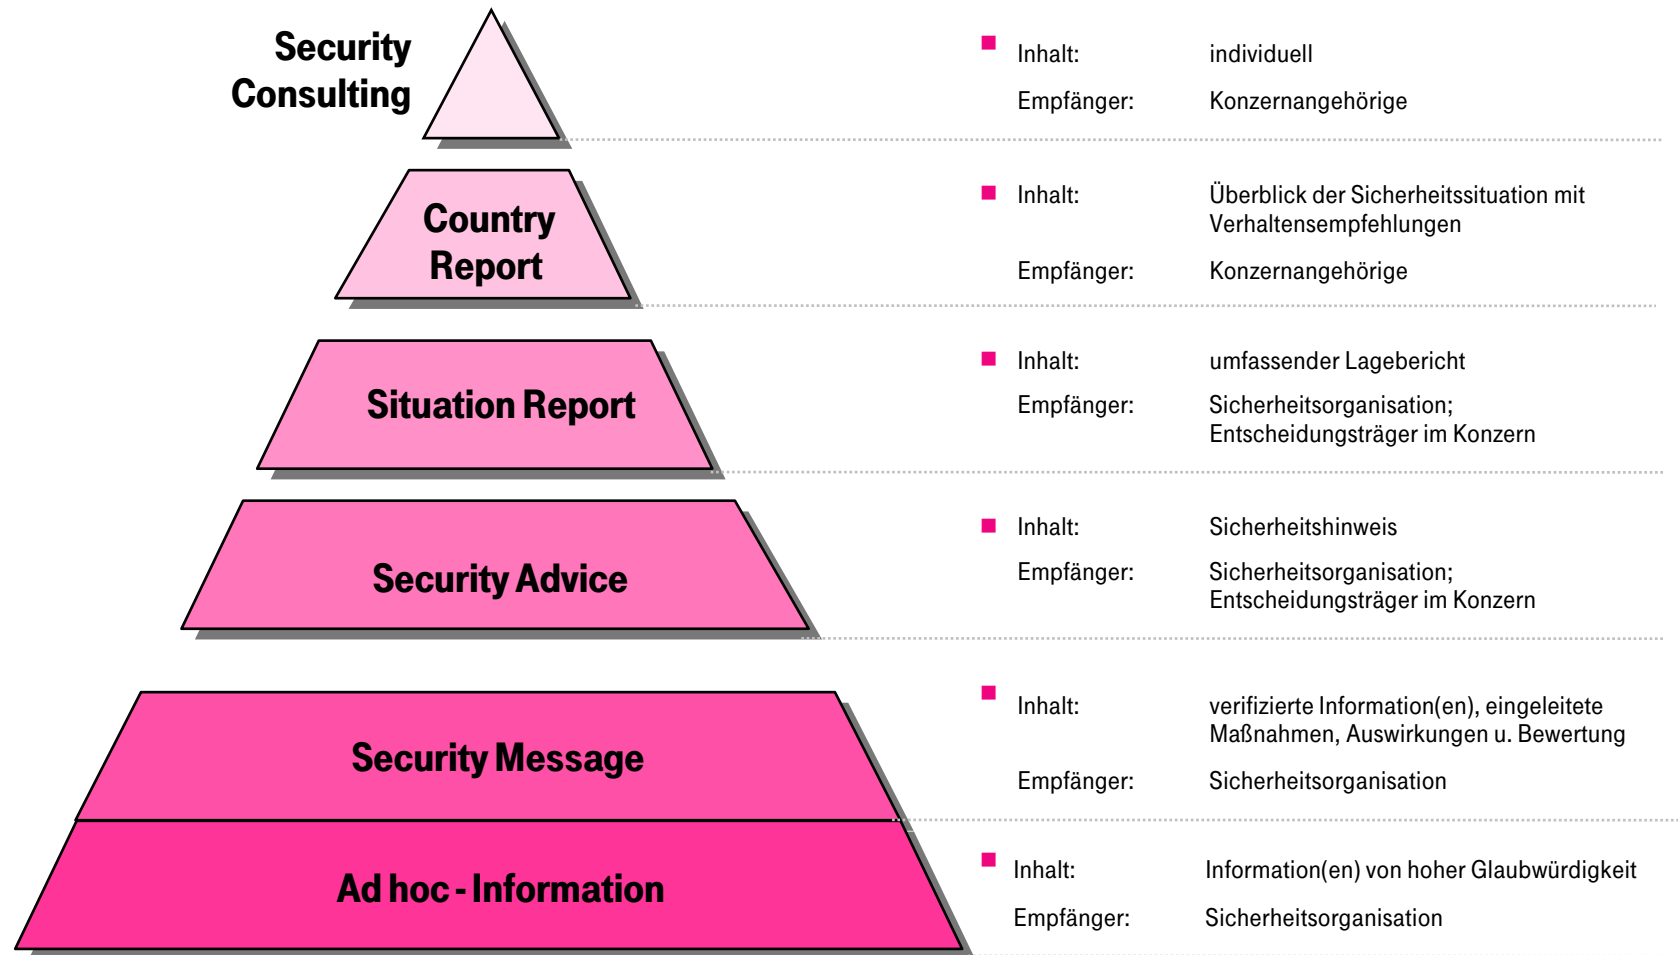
Security Consulting

Inhalt: individuell
Empfänger: Konzernangehörige

Country Report

Inhalt: Überblick der Sicherheitssituation mit Verhaltensempfehlungen
Empfänger: Konzernangehörige

Situation Report

Inhalt: umfassender Lagebericht
Empfänger: Sicherheitsorganisation; Entscheidungsträger im Konzern

Security Advice

Inhalt: Sicherheitshinweis
Empfänger: Sicherheitsorganisation; Entscheidungsträger im Konzern

Security Message

Inhalt: verifizierte Information(en), eingeleitete Maßnahmen, Auswirkungen u. Bewertung
Empfänger: Sicherheitsorganisation

Ad hoc - Information

Inhalt: Information(en) von hoher Glaubwürdigkeit
Empfänger: Sicherheitsorganisation